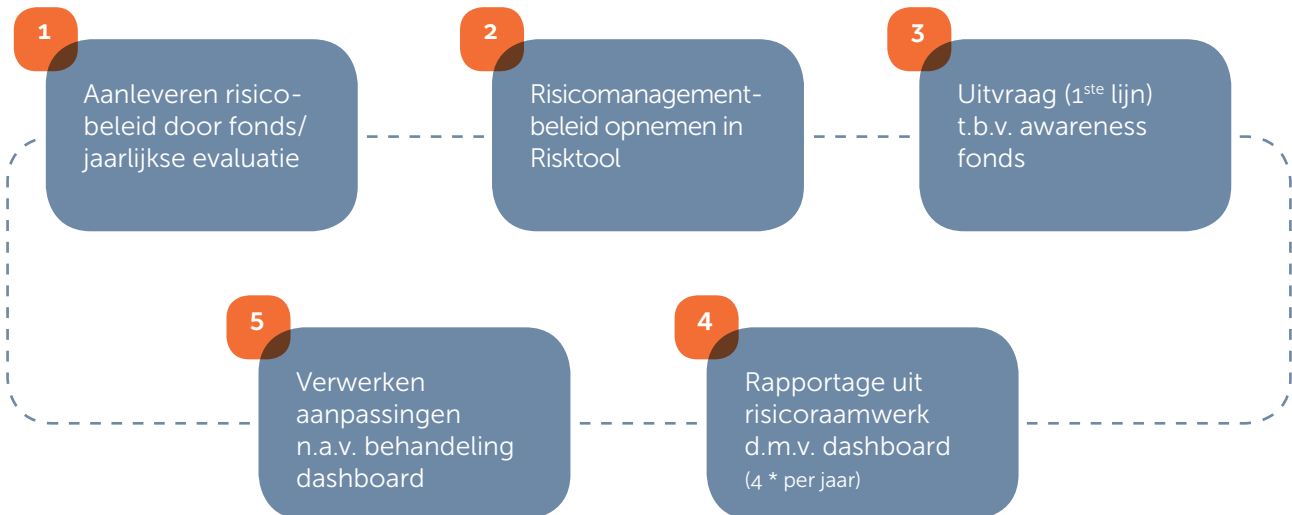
1
Aanleveren risicobeleid door fonds/ jaarlijkse evaluatie

2
Risicomanagementbeleid opnemen in Risktool

3
Uitvraag ($1^{ste}$ lijn) t.b.v. awareness fonds

4
Rapportage uit risicoraamwerk d.m.v. dashboard
(4 * per jaar)

5
Verwerken aanpassingen n.a.v. behandeling dashboard